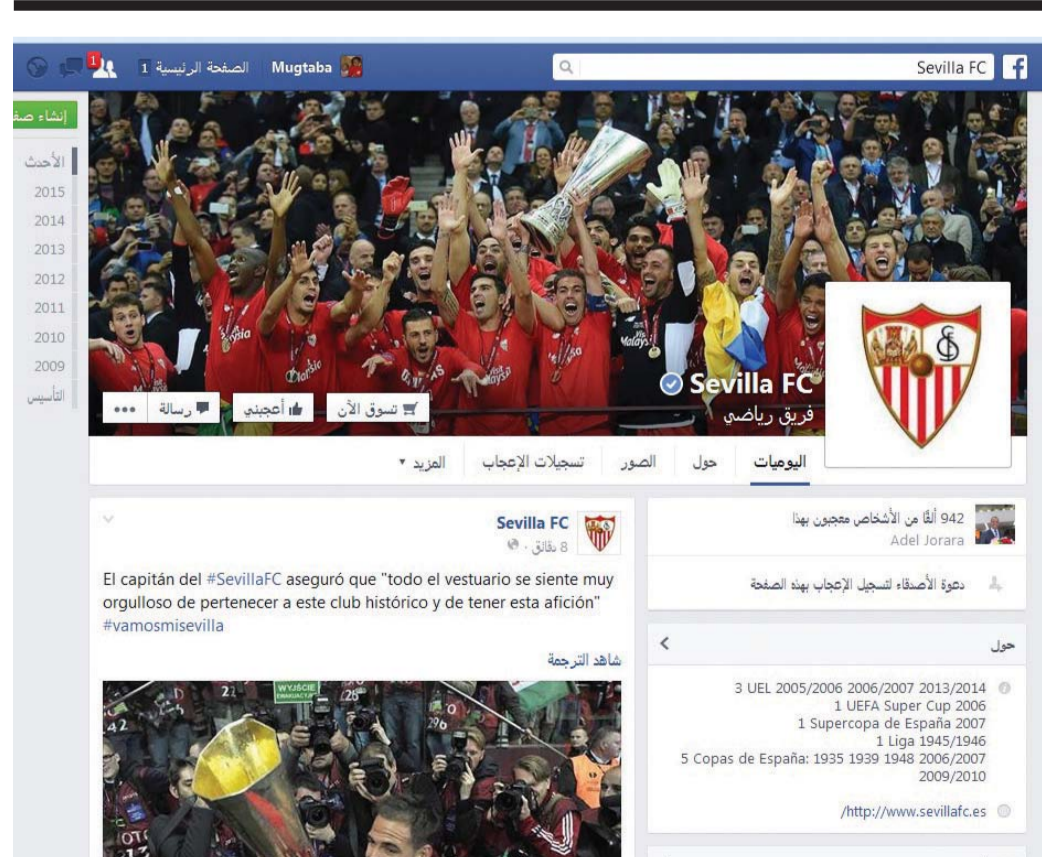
Sevilla FC
Mugtaba الصفحة الرئيسية 1
1
إنشاء صفـ
الأحدث
2015
2014
2013
2012
2011
2010
2009
التأسيس
Sevilla FC
فريق رياضي
تسوق الآن
أعجبني
رسالة
•••
اليوميات
حول
الصور
تسجيلات الإعجاب
المزيد ▾
942 ألفًا من الأشخاص معجبون بهذا
Adel Jorara
دعوة الأصدقاء لتسجيل الإعجاب بهذه الصفحة
حول
3 UEL 2005/2006 2006/2007 2013/2014
1 UEFA Super Cup 2006
1 Supercopa de España 2007
1 Liga 1945/1946
5 Copas de España: 1935 1939 1948 2006/2007 2009/2010
/http://www.sevillafc.es
Sevilla FC
8 دقائق ·
El capitán del #SevillaFC aseguró que "todo el vestuario se siente muy orgulloso de pertenecer a este club histórico y de tener esta afición" #vamosmisevilla
شاهد الترجمة
WYJŚCIE